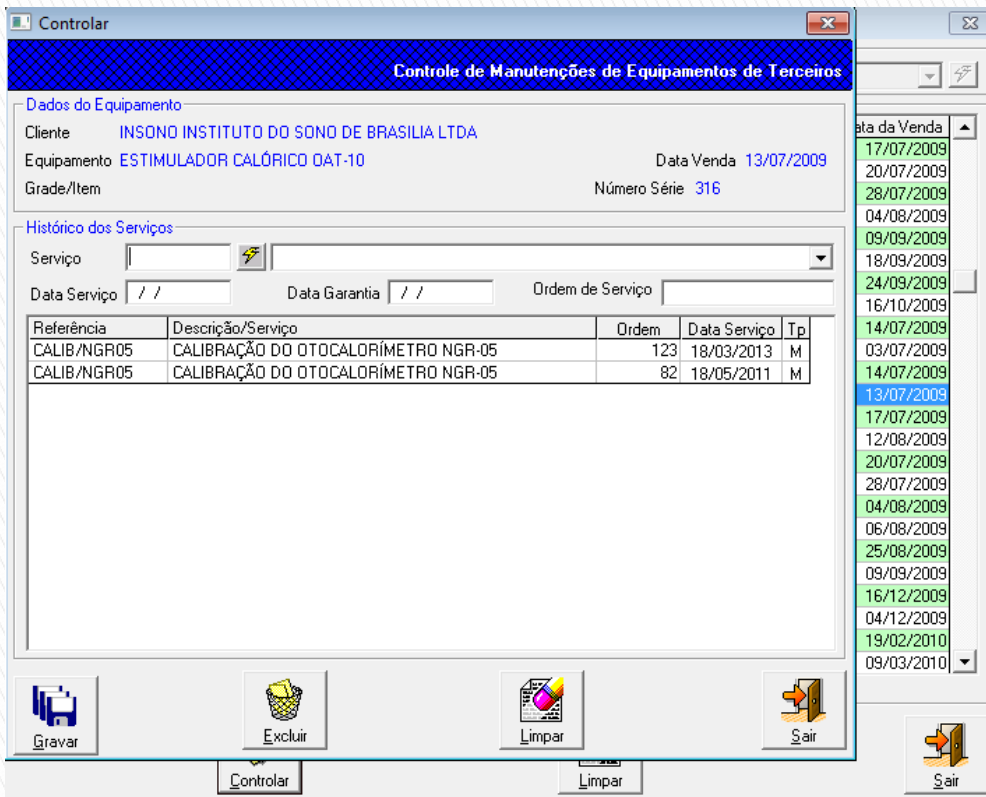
Controlar

Controle de Manutenções de Equipamentos de Terceiros

Dados do Equipamento

Cliente INSONO INSTITUTO DO SONO DE BRASILIA LTDA

Equipamento ESTIMULADOR CALÓRICO OAT-10

Data Venda 13/07/2009

Grade/Item

Número Série 316

Histórico dos Serviços

Serviço

Data Serviço / /

Data Garantia / /

Ordem de Serviço

| Referência | Descrição/Serviço | Ordem | Data Serviço | Tp |
|---|---|---|---|---|
| CALIB/NGR05 | CALIBRAÇÃO DO OTOCALORÍMETRO NGR-05 | 123 | 18/03/2013 | M |
| CALIB/NGR05 | CALIBRAÇÃO DO OTOCALORÍMETRO NGR-05 | 82 | 18/05/2011 | M |

Gravar

Excluir

Limpar

Sair

ata da Venda
17/07/2009
20/07/2009
28/07/2009
04/08/2009
09/09/2009
18/09/2009
24/09/2009
16/10/2009
14/07/2009
03/07/2009
14/07/2009
13/07/2009
17/07/2009
12/08/2009
20/07/2009
28/07/2009
04/08/2009
06/08/2009
25/08/2009
09/09/2009
16/12/2009
04/12/2009
19/02/2010
09/03/2010

Controlar

Limpar

Sair